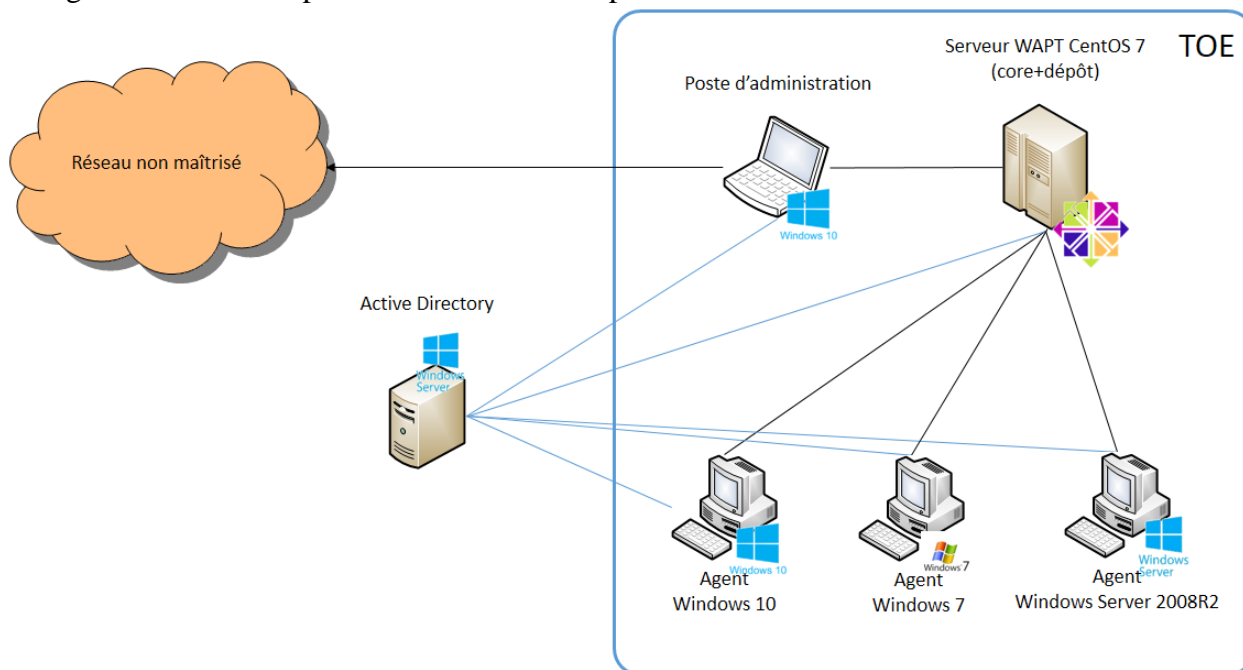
TOE

Serveur WAPT CentOS 7 (core+dépôt)

Poste d'administration

Réseau non maîtrisé

Windows 10

Active Directory

Windows Server

Windows 10

Agent Windows 10

Windows 7

Agent Windows 7

Windows Server

Agent Windows Server 2008R2